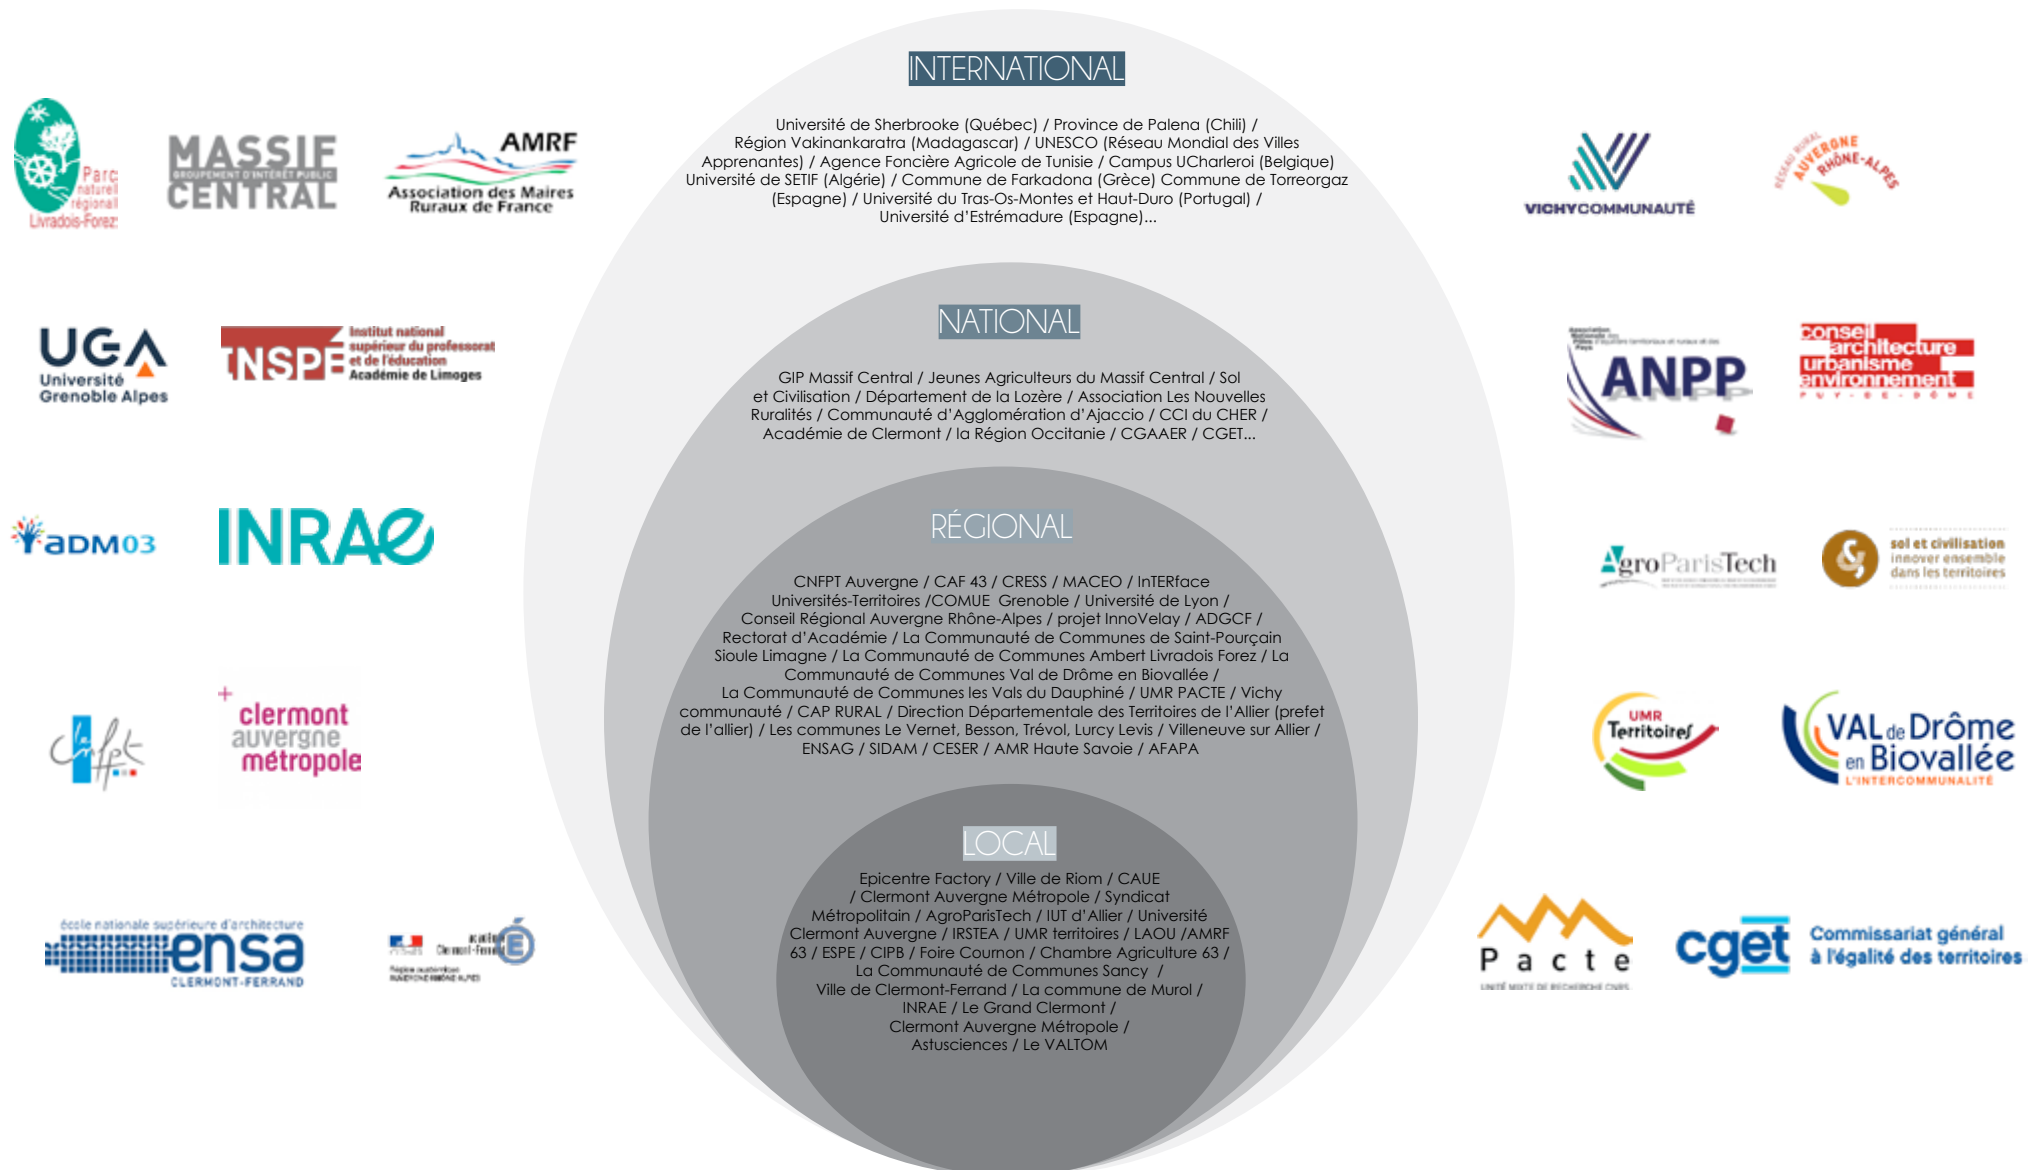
INTERNATIONAL

Université de Sherbrooke (Québec) / Province de Palena (Chili) / Région Vakinankaratra (Madagascar) / UNESCO (Réseau Mondial des Villes Apprenantes) / Agence Foncière Agricole de Tunisie / Campus UCharleroi (Belgique) Université de SETIF (Algérie) / Commune de Farkadona (Grèce) Commune de Torreorgaz (Espagne) / Université du Tras-Os-Montes et Haut-Duro (Portugal) / Université d'Estrémadure (Espagne)...

NATIONAL

GIP Massif Central / Jeunes Agriculteurs du Massif Central / Sol et Civilisation / Département de la Lozère / Association Les Nouvelles Ruralités / Communauté d'Agglomération d'Ajaccio / CCI du CHER / Académie de Clermont / la Région Occitanie / CGAAER / CGET...

RÉGIONAL

CNFPT Auvergne / CAF 43 / CRESS / MACEO / InTERface Universités-Territoires /COMUE Grenoble / Université de Lyon / Conseil Régional Auvergne Rhône-Alpes / projet InnoVelay / ADGCF / Rectorat d'Académie / La Communauté de Communes de Saint-Pourçain Sioule Limagne / La Communauté de Communes Ambert Livradois Forez / La Communauté de Communes Val de Drôme en Biovallée / La Communauté de Communes les Vals du Dauphiné / UMR PACTE / Vichy communauté / CAP RURAL / Direction Départementale des Territoires de l'Allier (prefet de l'allier) / Les communes Le Vernet, Besson, Trévol, Lurcy Levis / Villeneuve sur Allier / ENSAG / SIDAM / CESER / AMR Haute Savoie / AFAPA

LOCAL

Epicentre Factory / Ville de Riom / CAUE / Clermont Auvergne Métropole / Syndicat Métropolitain / AgroParisTech / IUT d'Allier / Université Clermont Auvergne / IRSTEA / UMR territoires / LAOU /AMRF 63 / ESPE / CIPB / Foire Cournon / Chambre Agriculture 63 / La Communauté de Communes Sancy / Ville de Clermont-Ferrand / La commune de Murol / INRAE / Le Grand Clermont / Clermont Auvergne Métropole / Astusciences / Le VALTOM

Parc naturel régional Livradois-Forez
MASSIF GROUPEMENT D'INTÉRÊT PUBLIC CENTRAL
AMRF Association des Maires Ruraux de France
UGA Université Grenoble Alpes
INSPE Institut national supérieur du professorat et de l'éducation Académie de Limoges
ADM03
INRAE
clermont auvergne métropole
école nationale supérieure d'architecture ensa CLERMONT-FERRAND
VICHY COMMUNAUTÉ
RÉSEAU RURAL AUVERGNE RHÔNE-ALPES
ANPP
conseil architecture urbanisme environnement PUY-DE-DÔME
AgroParisTech
sol et civilisation innover ensemble dans les territoires
UMR Territoires
VAL de Drôme en Biovallée L'INTERCOMMUNALITÉ
Pacte
cget Commissariat général à l'égalité des territoires